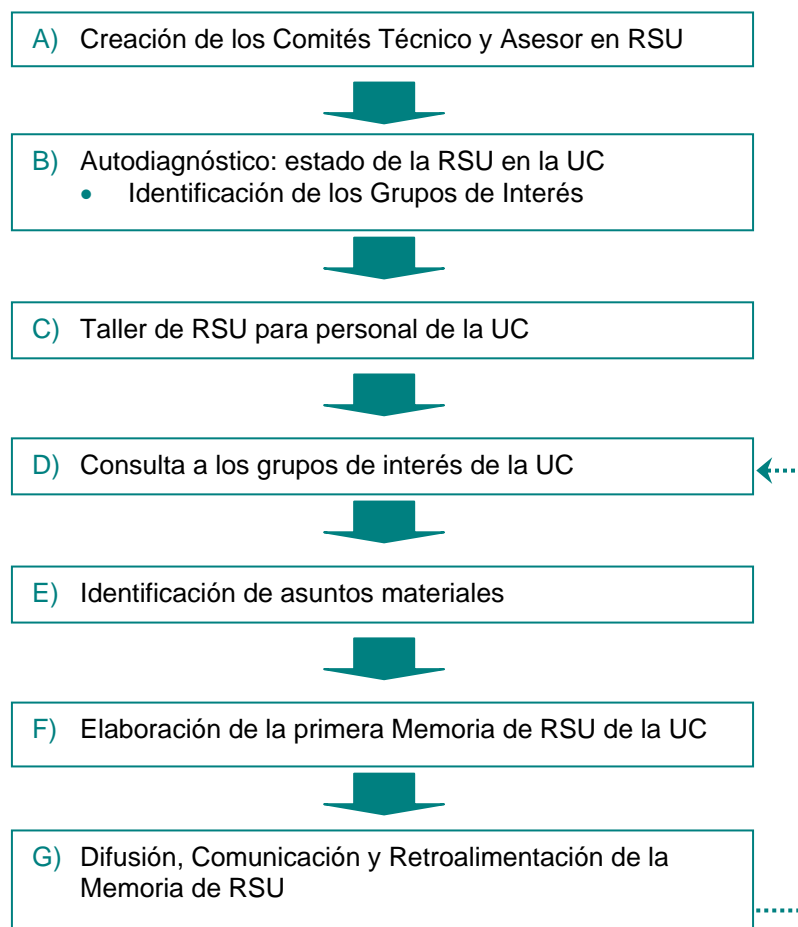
A) Creación de los Comités Técnico y Asesor en RSU

B) Autodiagnóstico: estado de la RSU en la UC
• Identificación de los Grupos de Interés

C) Taller de RSU para personal de la UC

D) Consulta a los grupos de interés de la UC

E) Identificación de asuntos materiales

F) Elaboración de la primera Memoria de RSU de la UC

G) Difusión, Comunicación y Retroalimentación de la Memoria de RSU